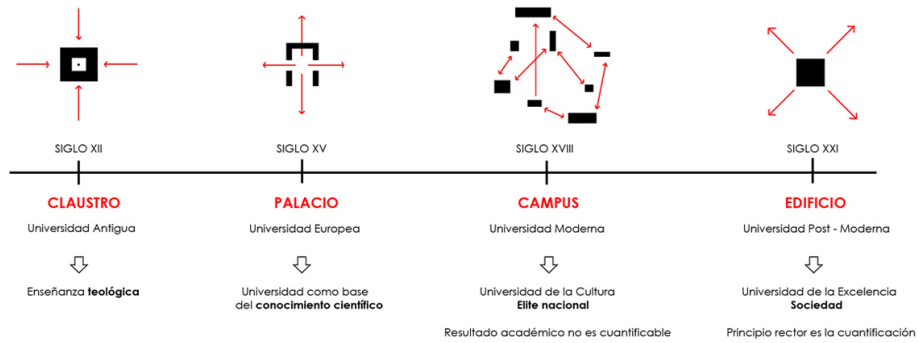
SIGLO XII

CLAUSTRO

Universidad Antigua

Enseñanza **teológica**

SIGLO XV

PALACIO

Universidad Europea

Universidad como base del **conocimiento científico**

SIGLO XVIII

CAMPUS

Universidad Moderna

Universidad de la Cultura
**Elite nacional**

Resultado académico no es cuantificable

SIGLO XXI

EDIFICIO

Universidad Post - Moderna

Universidad de la Excelencia
**Sociedad**

Principio rector es la cuantificación